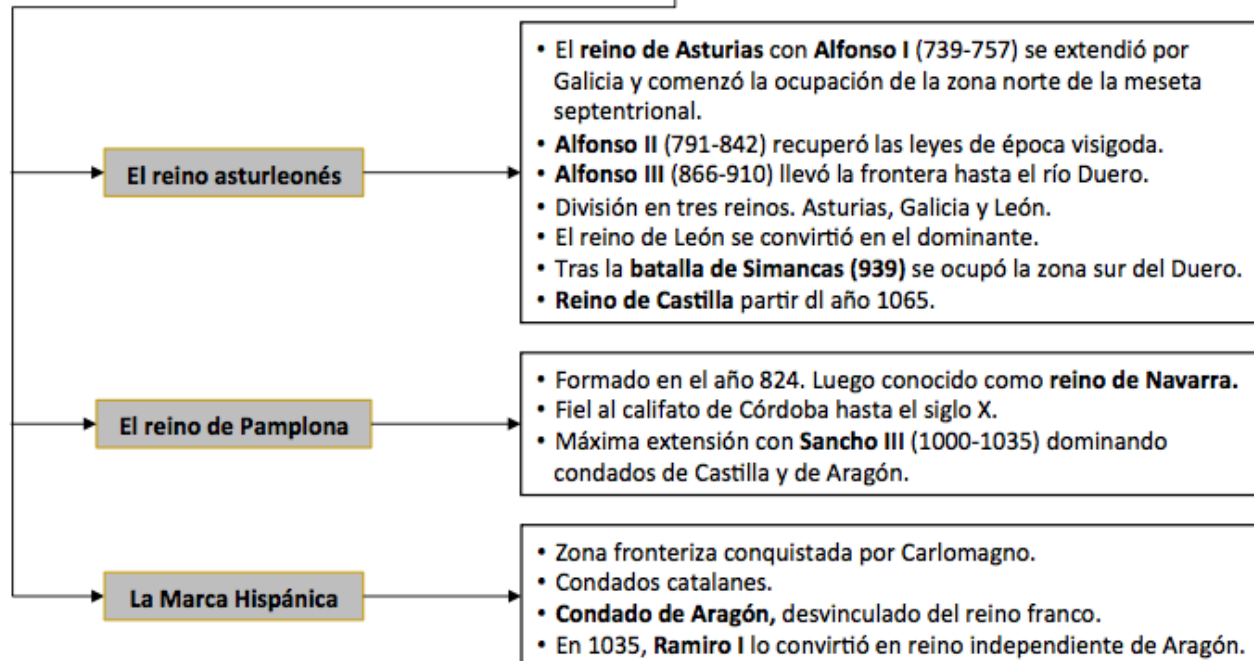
El reino asturleonés

• El reino de Asturias con Alfonso I (739-757) se extendió por Galicia y comenzó la ocupación de la zona norte de la meseta septentrional.
• Alfonso II (791-842) recuperó las leyes de época visigoda.
• Alfonso III (866-910) llevó la frontera hasta el río Duero.
• División en tres reinos. Asturias, Galicia y León.
• El reino de León se convirtió en el dominante.
• Tras la batalla de Simancas (939) se ocupó la zona sur del Duero.
• Reino de Castilla partir dl año 1065.

El reino de Pamplona

• Formado en el año 824. Luego conocido como reino de Navarra.
• Fiel al califato de Córdoba hasta el siglo X.
• Máxima extensión con Sancho III (1000-1035) dominando condados de Castilla y de Aragón.

La Marca Hispánica

• Zona fronteriza conquistada por Carlomagno.
• Condados catalanes.
• Condado de Aragón, desvinculado del reino franco.
• En 1035, Ramiro I lo convirtió en reino independiente de Aragón.